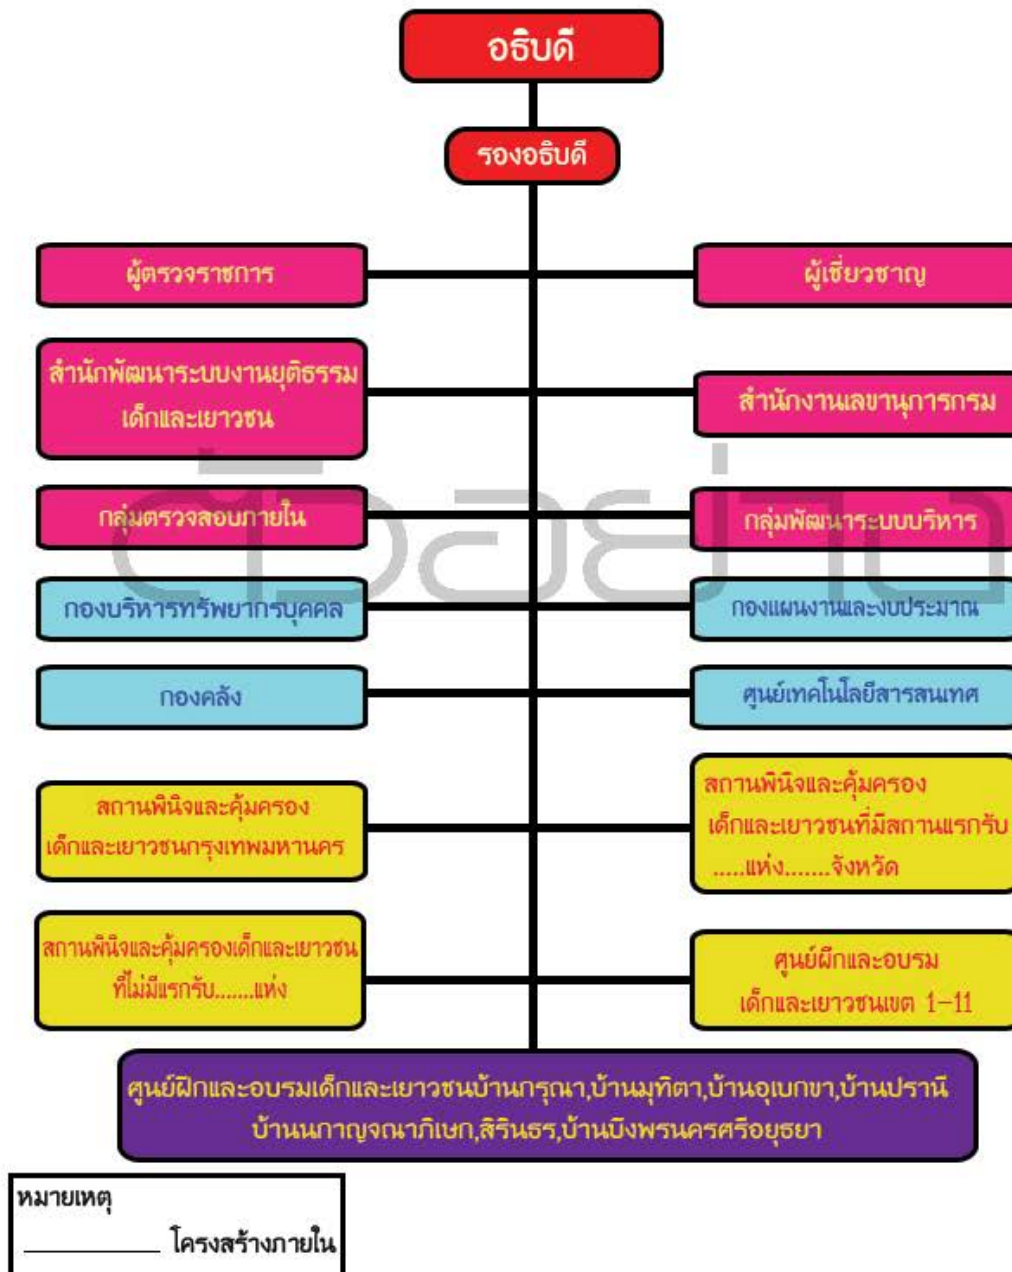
อธิบดี

รองอธิบดี

ผู้ตรวจราชการ

ผู้เชี่ยวชาญ

สำนักพัฒนาระบบงานยุติธรรมเด็กและเยาวชน

สำนักงานเลขานุการกรม

กลุ่มตรวจสอบภายใน

กลุ่มพัฒนาระบบบริหาร

กองบริหารทรัพยากรบุคคล

กองแผนงานและงบประมาณ

กองคลัง

ศูนย์เทคโนโลยีสารสนเทศ

สถานพินิจและคุ้มครองเด็กและเยาวชนกรุงเทพมหานคร

สถานพินิจและคุ้มครองเด็กและเยาวชนที่มีสถานแรกรับ .....แห่ง.......จังหวัด

สถานพินิจและคุ้มครองเด็กและเยาวชนที่ไม่มีแรกรับ.......แห่ง

ศูนย์ฝึกและอบรมเด็กและเยาวชนเขต 1-11

ศูนย์ฝึกและอบรมเด็กและเยาวชนบ้านกรุณา,บ้านมุทิตา,บ้านอุเบกขา,บ้านปรานี บ้านกาญจนาภิเษก,สิรินธร,บ้านบึงพรนครศรีอยุธยา

หมายเหตุ
โครงสร้างภายใน